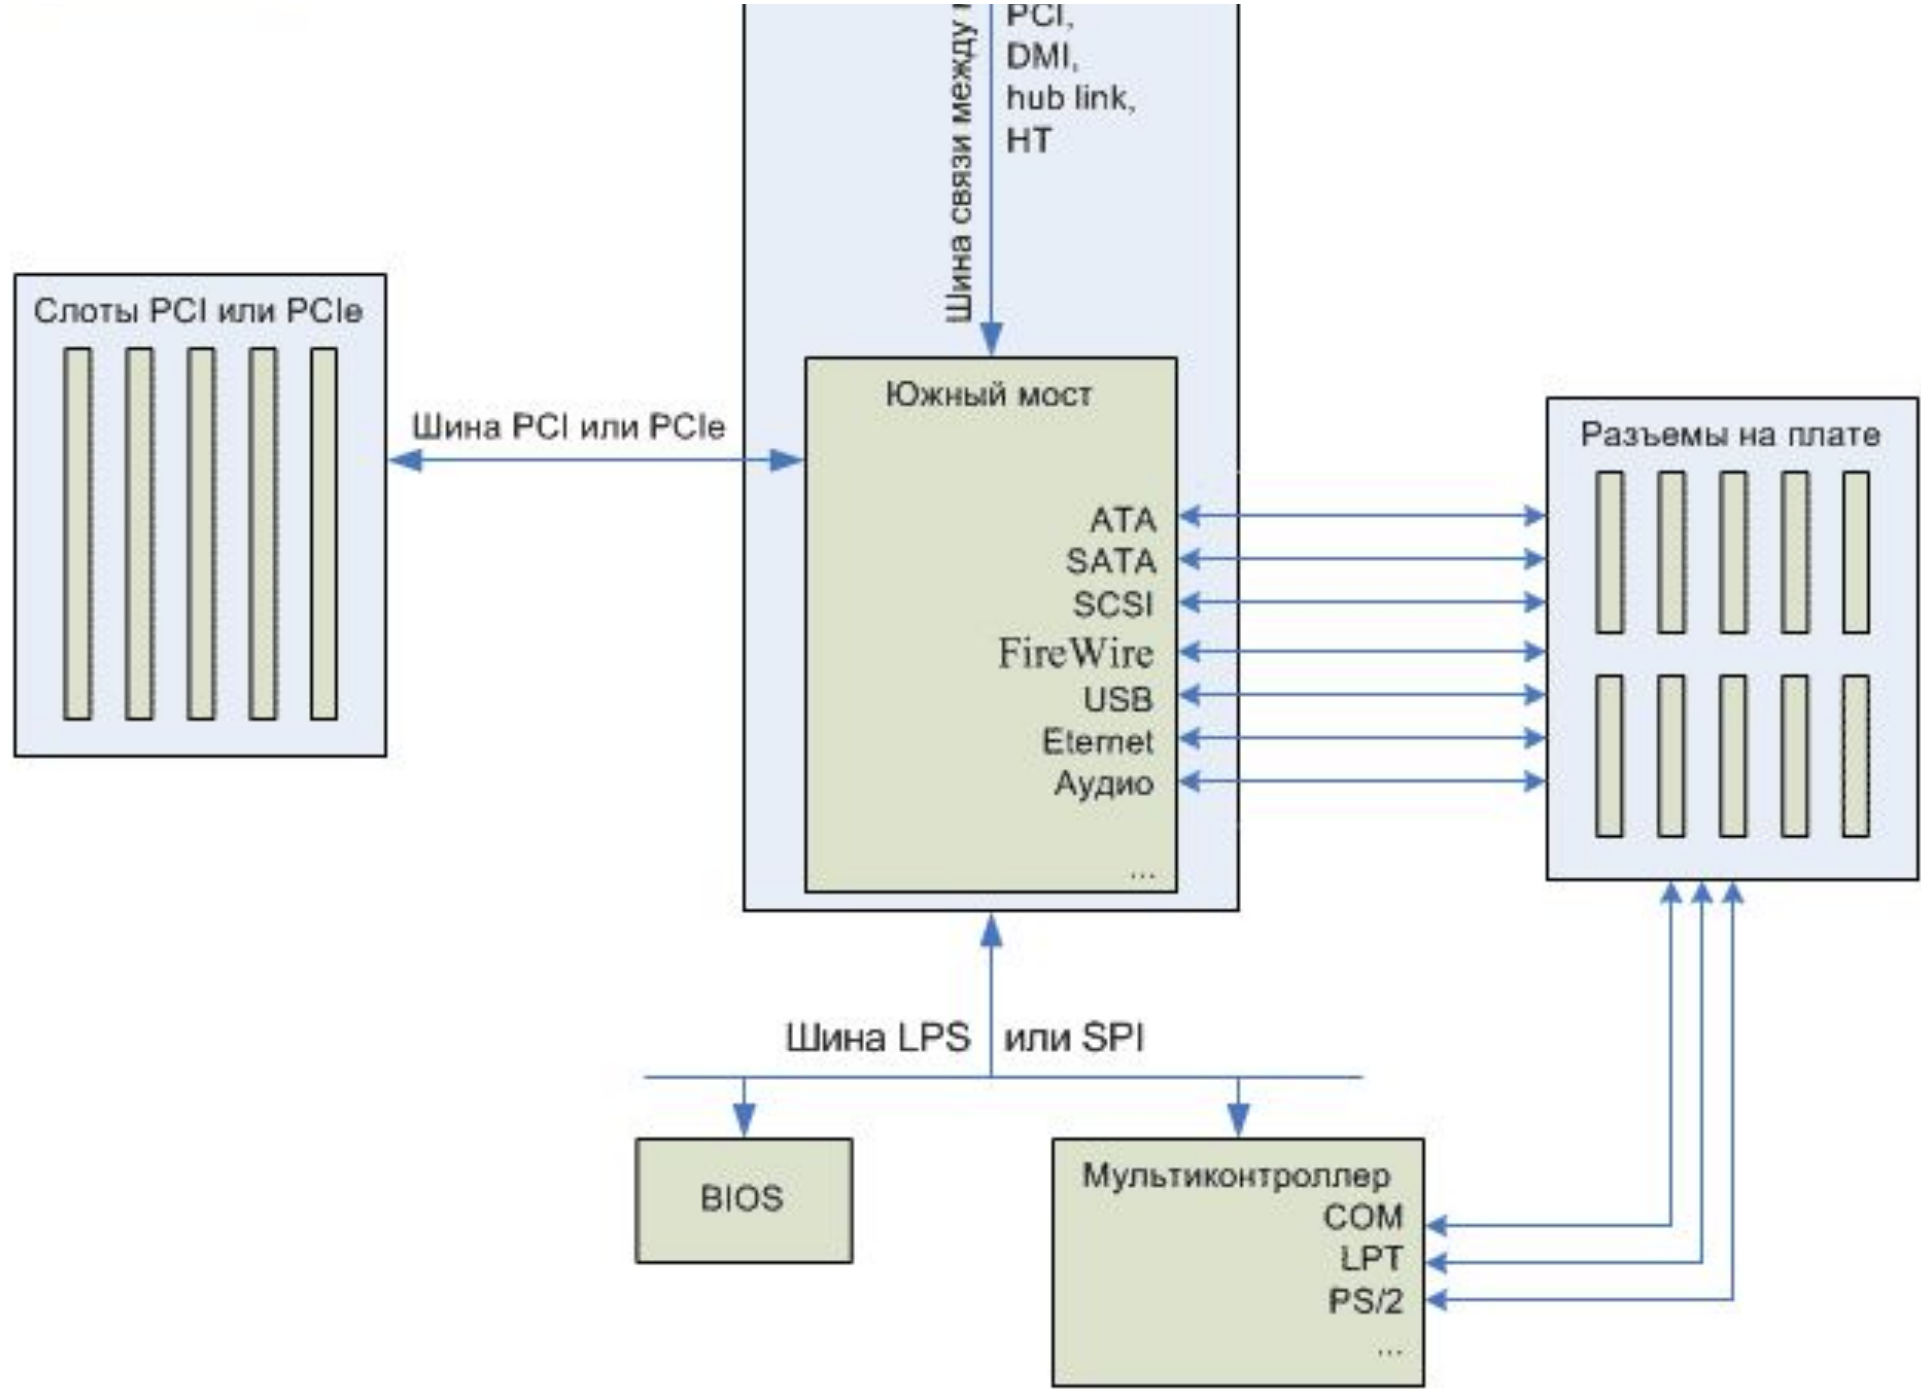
Шина связи между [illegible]
PCI,
DMI,
hub link,
HT

Слоты PCI или PCIe

Шина PCI или PCIe

Южный мост
ATA
SATA
SCSI
FireWire
USB
Eternet
Аудио
...

Разъемы на плате

Шина LPS или SPI

BIOS

Мультиконтроллер
COM
LPT
PS/2
...